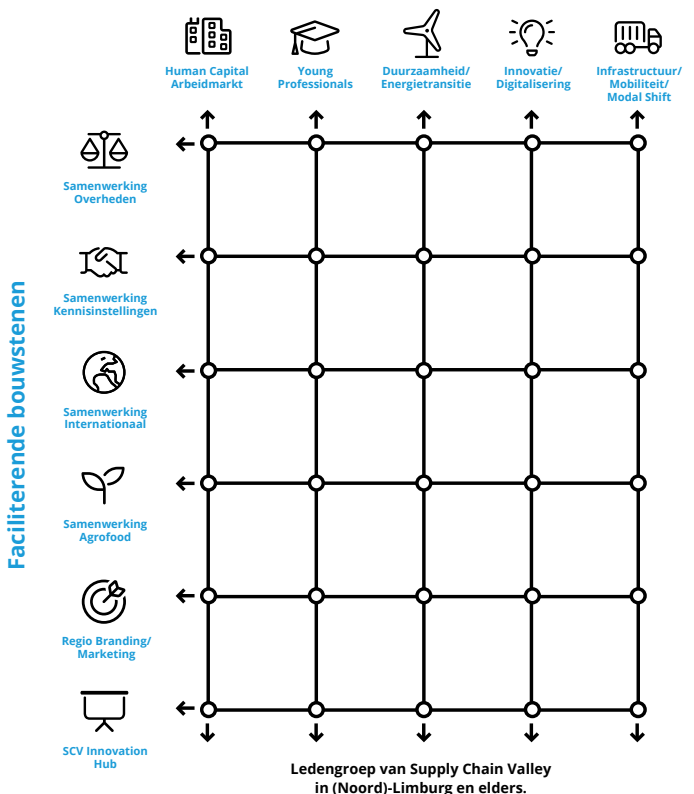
Human Capital Arbeidmarkt

Young Professionals

Duurzaamheid/ Energietransitie

Innovatie/ Digitalisering

Infrastructuur/ Mobiliteit/ Modal Shift

Faciliterende bouwstenen

Samenwerking Overheden

Samenwerking Kennisinstellingen

Samenwerking Internationaal

Samenwerking Agrofood

Regio Branding/ Marketing

SCV Innovation Hub

Ledengroep van Supply Chain Valley in (Noord)-Limburg en elders.